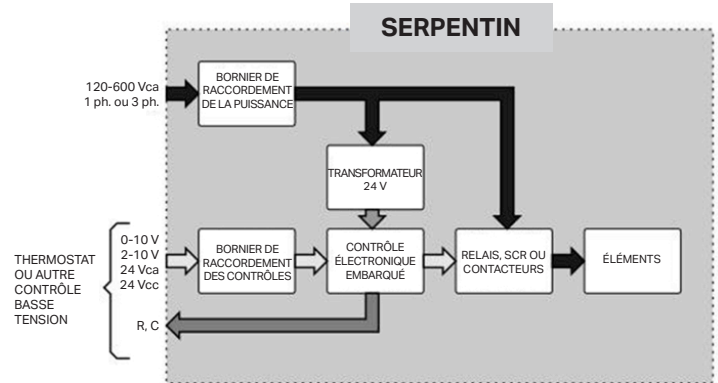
SERPENTIN

120-600 Vca
1 ph. ou 3 ph.

BORNIER DE RACCORDEMENT DE LA PUISSANCE

TRANSFORMATEUR
24 V

THERMOSTAT OU AUTRE CONTRÔLE BASSE TENSION

0-10 V
2-10 V
24 Vca
24 Vcc

BORNIER DE RACCORDEMENT DES CONTRÔLES

CONTRÔLE ÉLECTRONIQUE EMBARQUÉ

RELAIS, SCR OU CONTACTEURS

ÉLÉMENTS

R, C